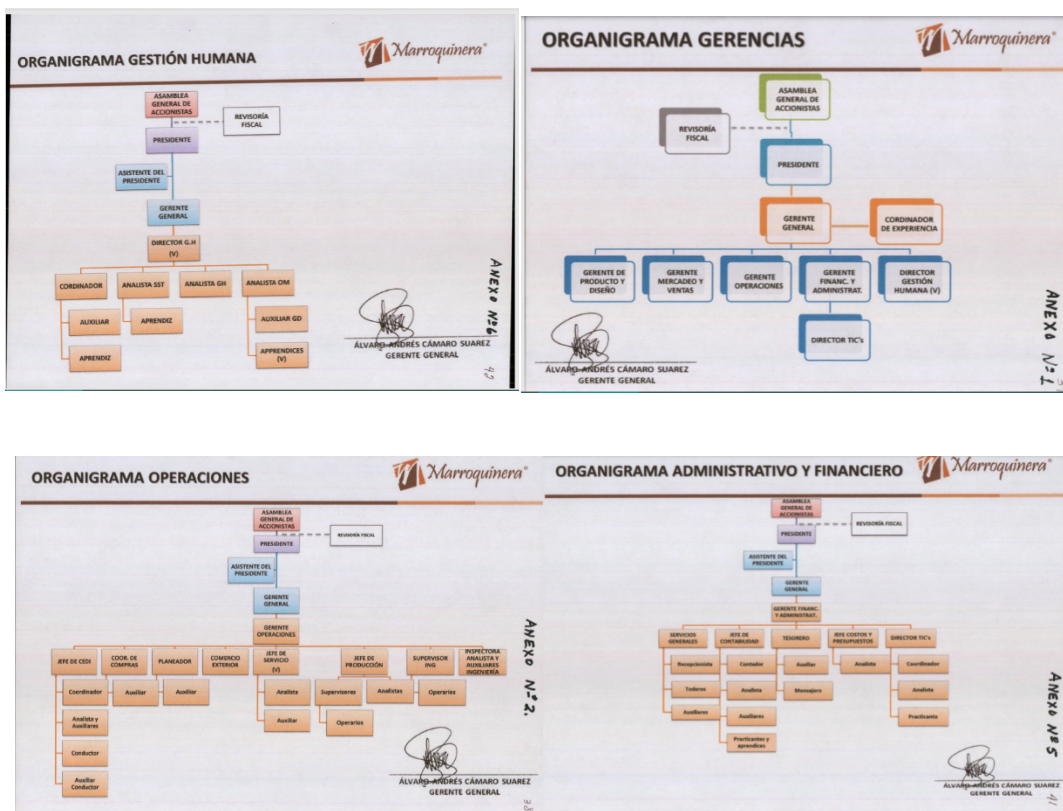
ORGANIGRAMA GESTIÓN HUMANA

Marroquinera®

ASAMBLEA GENERAL DE ACCIONISTAS

REVISORÍA FISCAL

PRESIDENTE

ASISTENTE DEL PRESIDENTE

GERENTE GENERAL

DIRECTOR G.H (V)

CORDINADOR

ANALISTA SST

ANALISTA GH

ANALISTA OM

AUXILIAR

APRENDIZ

AUXILIAR GD

APRENDIZ

APPRENDICES (V)

ANEXO Nº 6

ÁLVARO ANDRÉS CÁMARO SUAREZ
GERENTE GENERAL

42

ORGANIGRAMA GERENCIAS

Marroquinera®

ASAMBLEA GENERAL DE ACCIONISTAS

REVISORÍA FISCAL

PRESIDENTE

GERENTE GENERAL

CORDINADOR DE EXPERIENCIA

GERENTE DE PRODUCTO Y DISEÑO

GERENTE MERCADEO Y VENTAS

GERENTE OPERACIONES

GERENTE FINANC. Y ADMINISTRAT.

DIRECTOR GESTIÓN HUMANA (V)

DIRECTOR TIC's

ANEXO Nº 1

ÁLVARO ANDRÉS CÁMARO SUAREZ
GERENTE GENERAL

ORGANIGRAMA OPERACIONES

Marroquinera®

ASAMBLEA GENERAL DE ACCIONISTAS

REVISORÍA FISCAL

PRESIDENTE

ASISTENTE DEL PRESIDENTE

GERENTE GENERAL

GERENTE OPERACIONES

JEFE DE CEDI

COOR. DE COMPRAS

PLANEADOR

COMERCIO EXTERIOR

JEFE DE SERVICIO (V)

JEFE DE PRODUCCIÓN

SUPERVISOR ING

INSPECTORA ANALISTA Y AUXILIARES INGENIERÍA

Coordinador

Auxiliar

Auxiliar

Analista

Supervisores

Analistas

Operarios

Analista y Auxiliares

Auxiliar

Operarios

Conductor

Auxiliar Conductor

ANEXO Nº 2.

ÁLVARO ANDRÉS CÁMARO SUAREZ
GERENTE GENERAL

38

ORGANIGRAMA ADMINISTRATIVO Y FINANCIERO

Marroquinera®

ASAMBLEA GENERAL DE ACCIONISTAS

REVISORÍA FISCAL

PRESIDENTE

ASISTENTE DEL PRESIDENTE

GERENTE GENERAL

GERENTE FINANC. Y ADMINISTRAT.

SERVICIOS GENERALES

JEFE DE CONTABILIDAD

TESORERO

JEFE COSTOS Y PRESUPUESTOS

DIRECTOR TIC's

Recepcionista

Contador

Auxiliar

Analista

Coordinador

Todero

Analista

Mensajero

Analista

Auxiliares

Auxiliares

Practicante

Practicantes y aprendices

ANEXO Nº 5

ÁLVARO ANDRÉS CÁMARO SUAREZ
GERENTE GENERAL

41